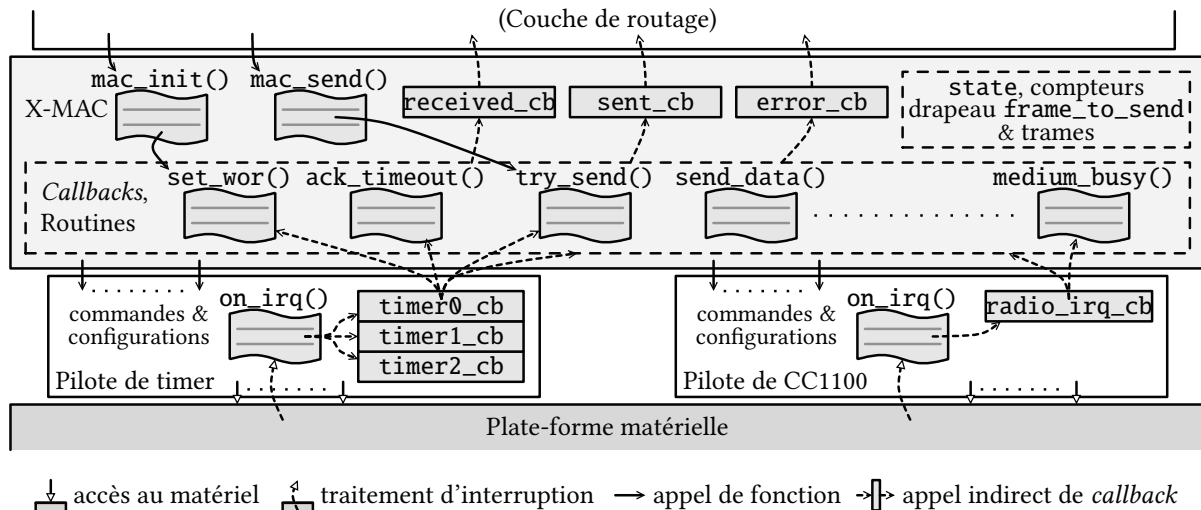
(Couche de routage)

X-MAC

mac_init() mac_send()

received_cb sent_cb error_cb

state, compteurs drapeau frame_to_send & trames

*Callbacks*, Routines

set_wor() ack_timeout() try_send() send_data() medium_busy()

. . . . . . . . . . . . .

. . . . . . . .
commandes & configurations

on_irq()

timer0_cb
timer1_cb
timer2_cb

Pilote de timer

. . . . . .

. . . . . . . .
commandes & configurations

on_irq()

radio_irq_cb

Pilote de CC1100

. . . . . . .

Plate-forme matérielle

accès au matériel traitement d'interruption appel de fonction appel indirect de *callback*